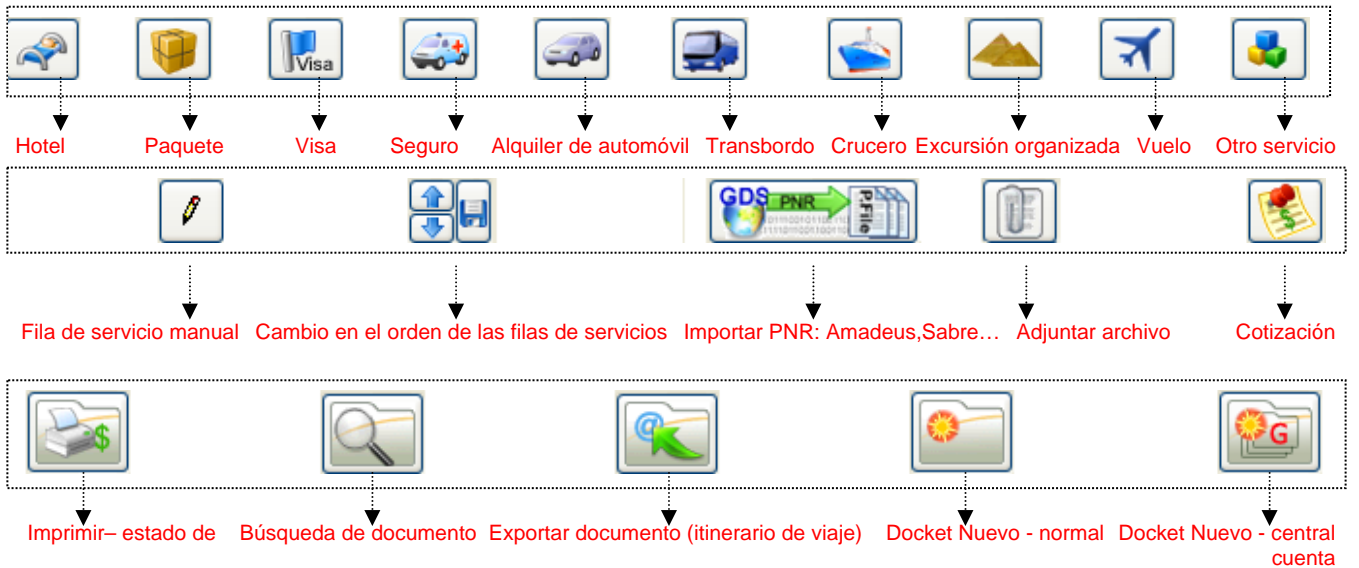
Visa

Hotel Paquete Visa Seguro Alquiler de automóvil Transbordo Crucero Excursión organizada Vuelo Otro servicio

GDS PNR P.File

Fila de servicio manual Cambio en el orden de las filas de servicios Importar PNR: Amadeus,Sabre… Adjuntar archivo Cotización

G

Imprimir– estado de Búsqueda de documento Exportar documento (itinerario de viaje) Docket Nuevo - normal Docket Nuevo - central cuenta